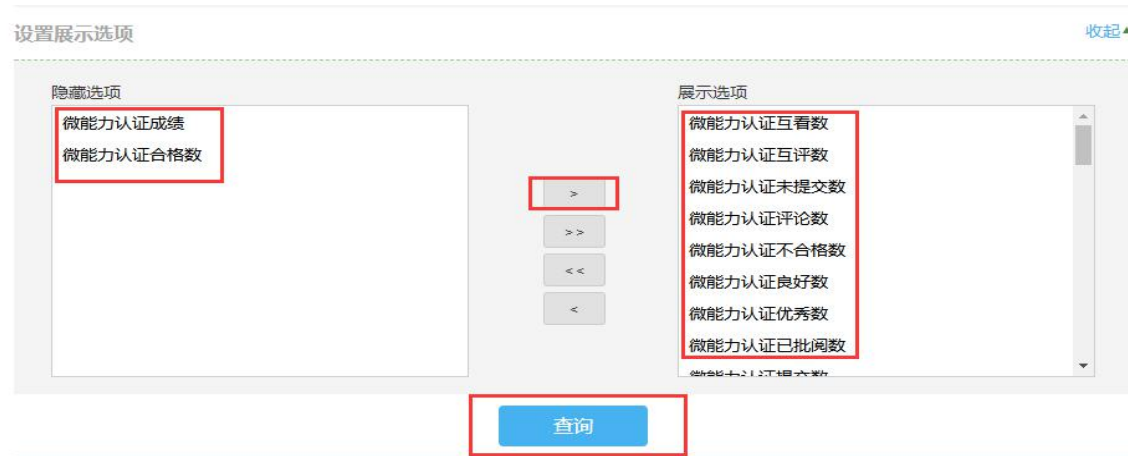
设置展示选项

收起

隐藏选项

微能力认证成绩
微能力认证合格数

>
>>
<<
<

展示选项

微能力认证互看数
微能力认证互评数
微能力认证未提交数
微能力认证评论数
微能力认证不合格数
微能力认证良好数
微能力认证优秀数
微能力认证已批阅数
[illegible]

查询